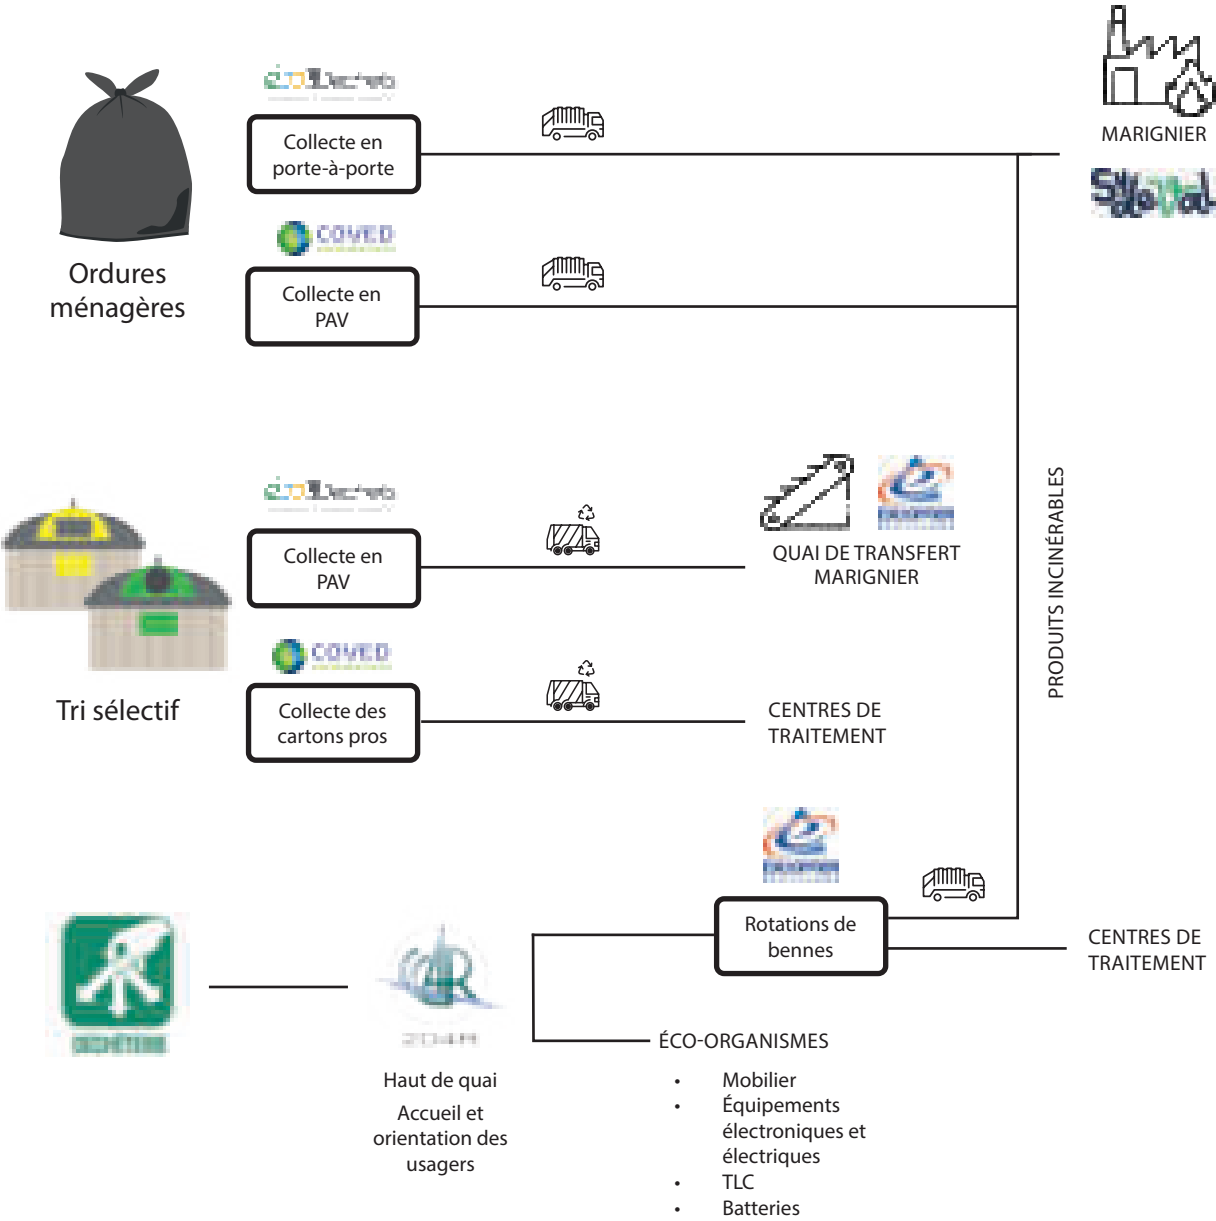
Ordures ménagères

Collecte en porte-à-porte

COVED

Collecte en PAV

MARIGNIER

Tri sélectif

Collecte en PAV

COVED

Collecte des cartons pros

QUAI DE TRANSFERT MARIGNIER

CENTRES DE TRAITEMENT

PRODUITS INCINÉRABLES

Rotations de bennes

CENTRES DE TRAITEMENT

Haut de quai

Accueil et orientation des usagers

ÉCO-ORGANISMES

- Mobilier
- Équipements électroniques et électriques
- TLC
- Batteries